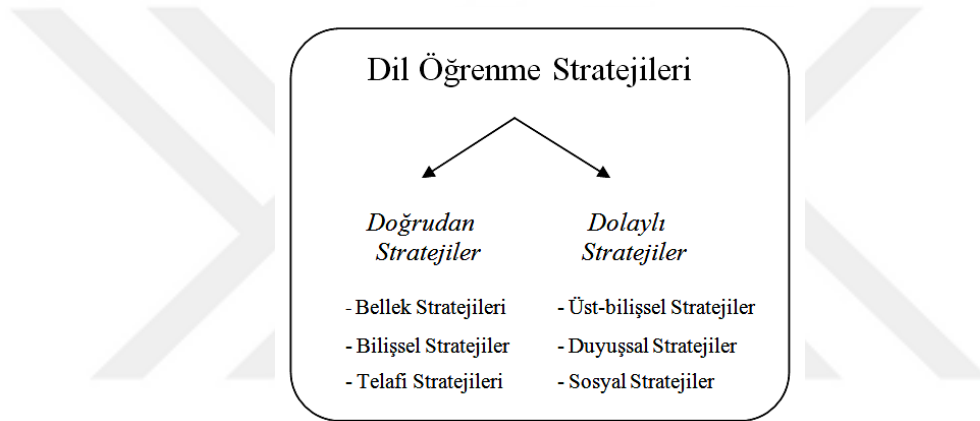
Dil Öğrenme Stratejileri

Doğrudan Stratejiler

- Bellek Stratejileri
- Bilişsel Stratejiler
- Telafi Stratejileri

Dolaylı Stratejiler

- Üst-bilişsel Stratejiler
- Duyuşsal Stratejiler
- Sosyal Stratejiler